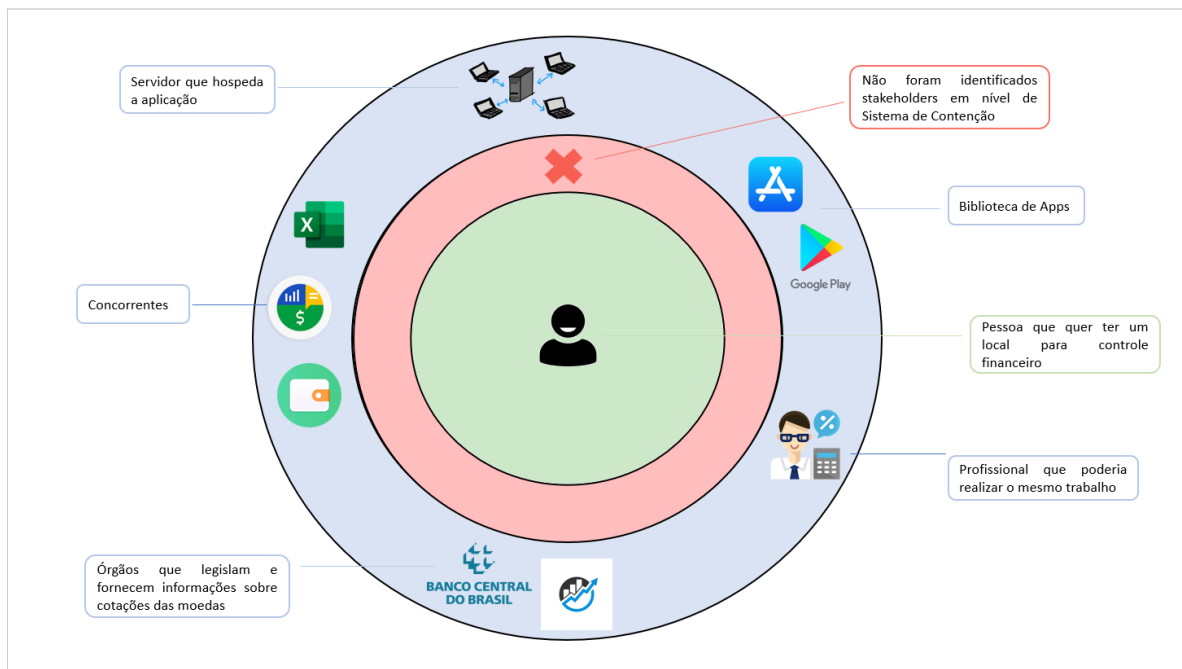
Servidor que hospeda a aplicação

Não foram identificados stakeholders em nível de Sistema de Contenção

Biblioteca de Apps

Google Play

Concorrentes

Pessoa que quer ter um local para controle financeiro

Profissional que poderia realizar o mesmo trabalho

Órgãos que legislam e fornecem informações sobre cotações das moedas

BANCO CENTRAL DO BRASIL